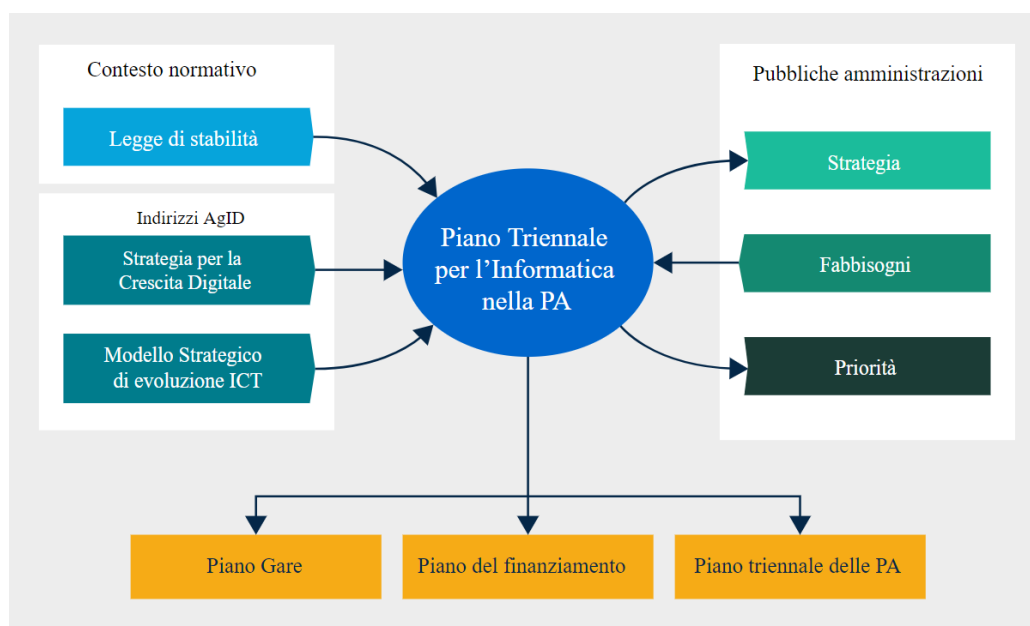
Contesto normativo

Legge di stabilità

Indirizzi AgID

Strategia per la Crescita Digitale

Modello Strategico di evoluzione ICT

Piano Triennale per l'Informatica nella PA

Pubbliche amministrazioni

Strategia

Fabbisogni

Priorità

Piano Gare

Piano del finanziamento

Piano triennale delle PA